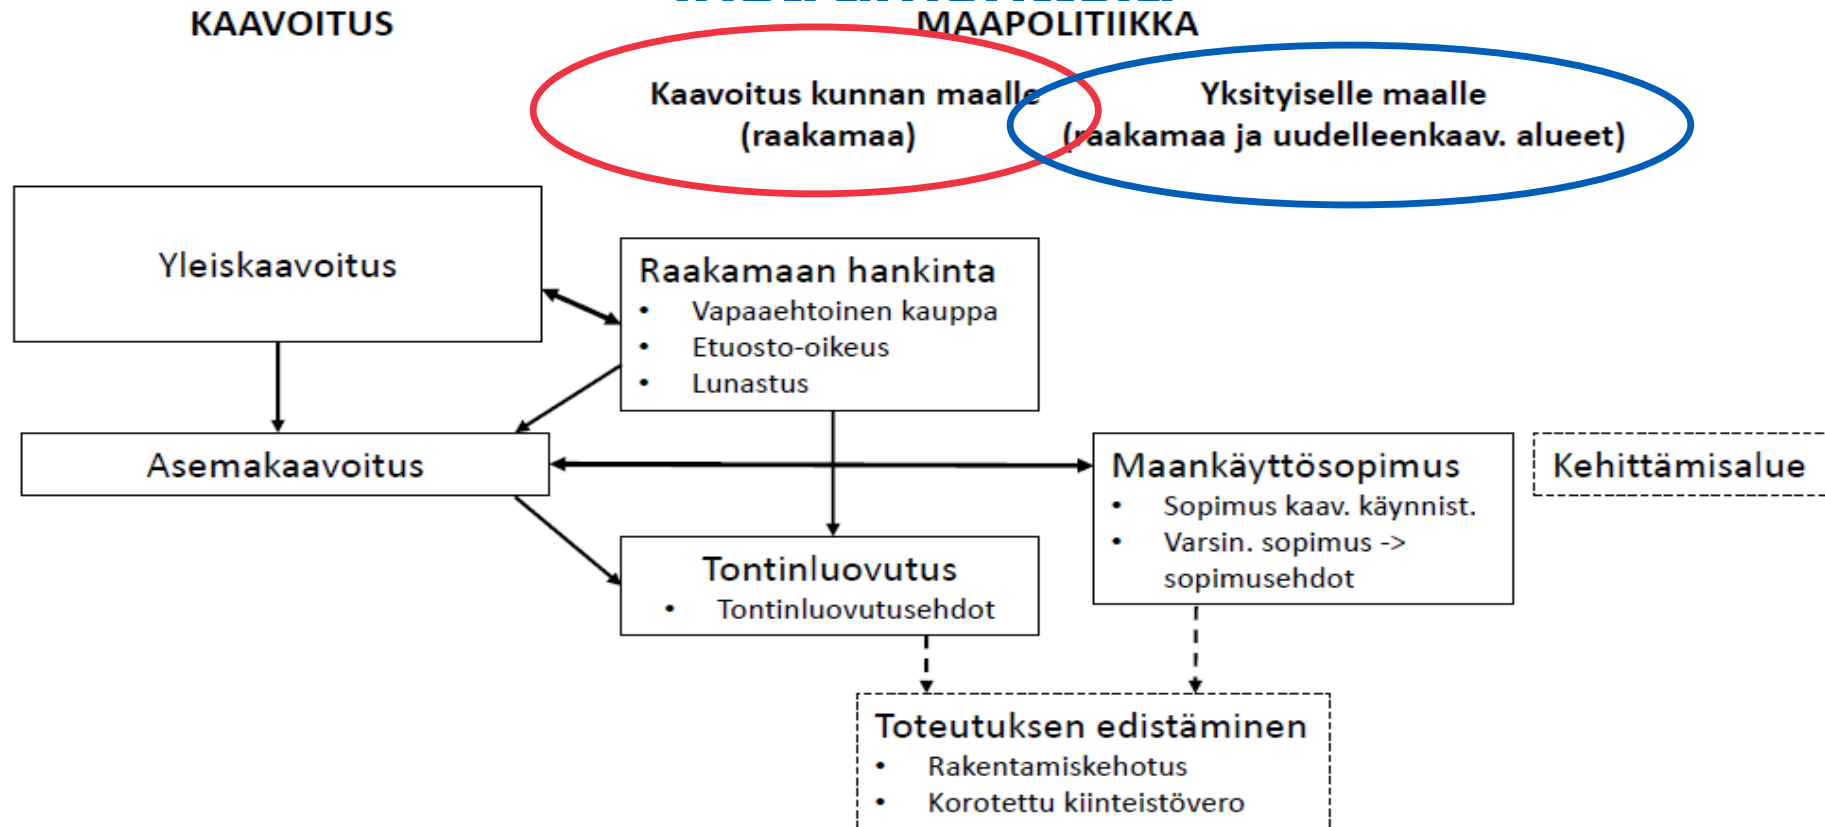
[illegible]

KAAVOITUS

MAAPOLITIIKKA

Kaavoitus kunnan maalle (raakamaa)

Yksityiselle maalle (raakamaa ja uudelleenkaav. alueet)

Yleiskaavoitus

Raakamaan hankinta
• Vapaaehtoinen kauppa
• Etuosto-oikeus
• Lunastus

Asemakaavoitus

Maankäyttösopimus
• Sopimus kaav. käynnist.
• Varsin. sopimus -> sopimusehdot

Kehittämisalue

Tontinluovutus
• Tontinluovutusehdot

Toteutuksen edistäminen
• Rakentamiskehotus
• Korotettu kiinteistövero